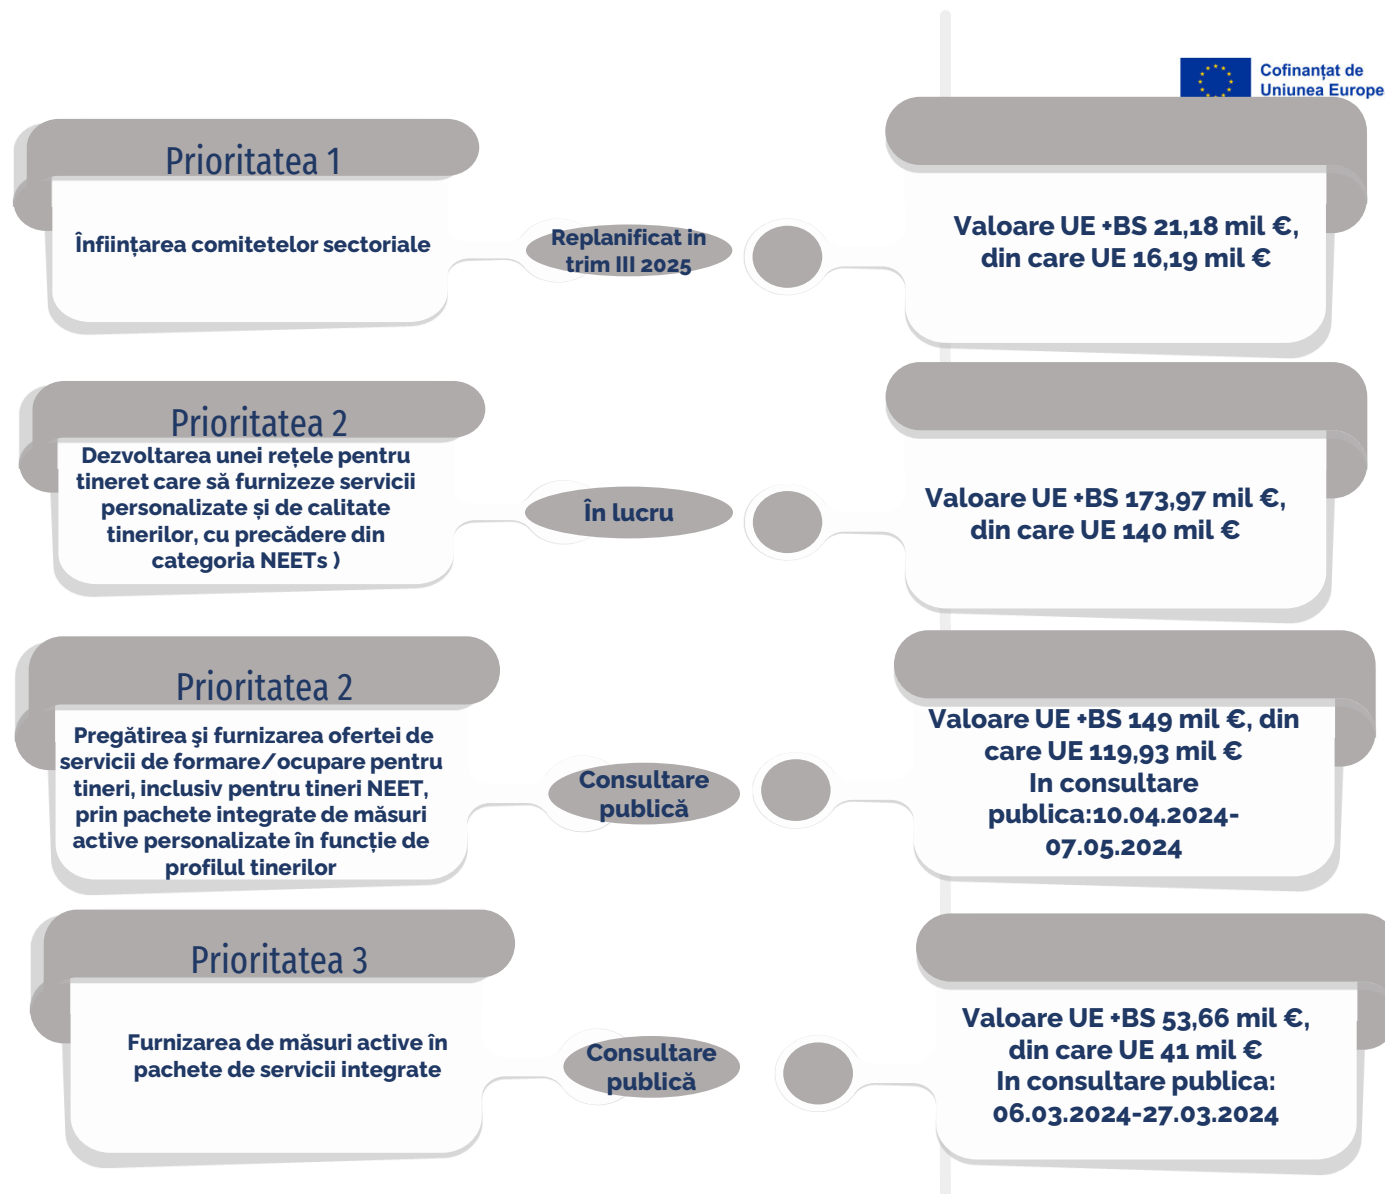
Cofinanțat de Uniunea Europe

Prioritatea 1

Înființarea comitetelor sectoriale

Replanificat in trim III 2025

Valoare UE +BS 21,18 mil €, din care UE 16,19 mil €

Prioritatea 2

Dezvoltarea unei rețele pentru tineret care să furnizeze servicii personalizate și de calitate tinerilor, cu precădere din categoria NEETs )

În lucru

Valoare UE +BS 173,97 mil €, din care UE 140 mil €

Prioritatea 2

Pregătirea şi furnizarea ofertei de servicii de formare/ocupare pentru tineri, inclusiv pentru tineri NEET, prin pachete integrate de măsuri active personalizate în funcție de profilul tinerilor

Consultare publică

Valoare UE +BS 149 mil €, din care UE 119,93 mil €
In consultare publica:10.04.2024-07.05.2024

Prioritatea 3

Furnizarea de măsuri active în pachete de servicii integrate

Consultare publică

Valoare UE +BS 53,66 mil €, din care UE 41 mil €
In consultare publica: 06.03.2024-27.03.2024